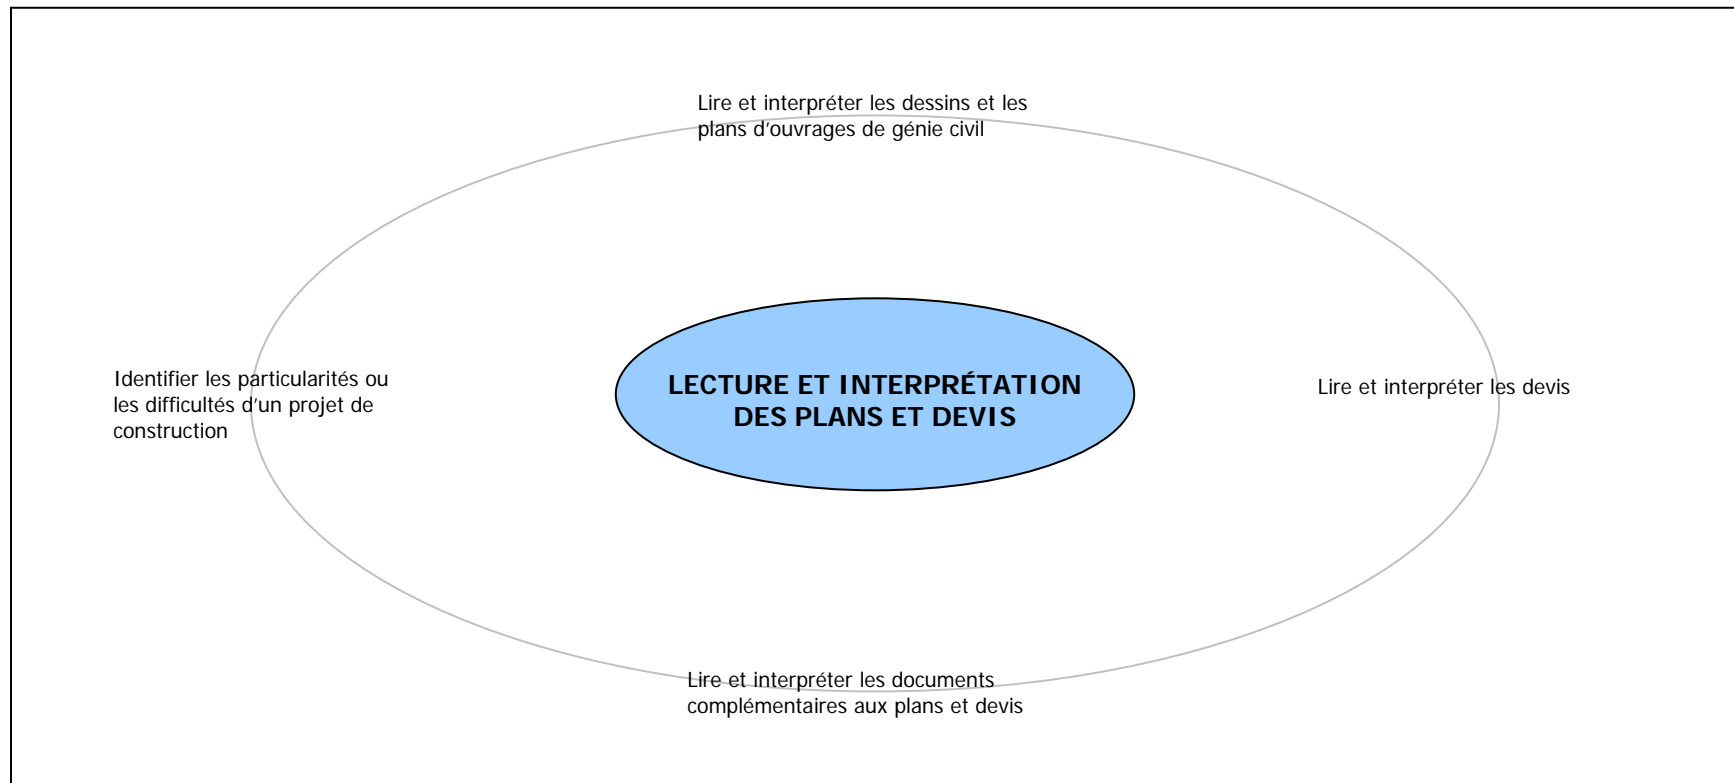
Lire et interpréter les dessins et les plans d'ouvrages de génie civil

Identifier les particularités ou les difficultés d'un projet de construction

LECTURE ET INTERPRÉTATION DES PLANS ET DEVIS

Lire et interpréter les devis

Lire et interpréter les documents complémentaires aux plans et devis